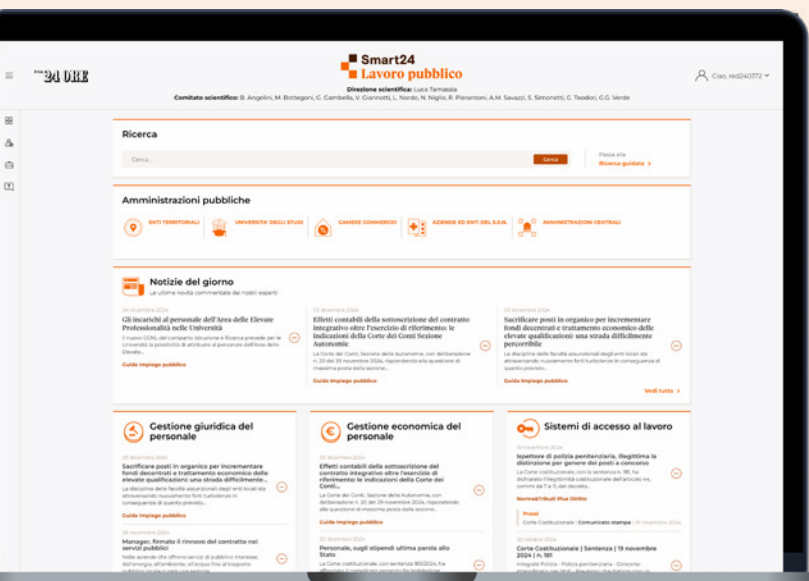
24 ORE

Smart24
Lavoro pubblico

Direzione scientifica: Luca Tamassia
Comitato scientifico: B. Angelini, M. Bottegoni, C. Gambella, V. Giannotti, L. Nardo, N. Niglio, R. Pierantoni, A.M. Savazzi, S. Simonetti, C. Teodori, G.G. Verde

Ciao, red240372

Ricerca

Cerca...

Cerca

Passa alla
Ricerca guidata >

Amministrazioni pubbliche

ENTI TERRITORIALI
UNIVERSITA' DEGLI STUDI
CAMERE COMMERCIO
AZIENDE ED ENTI DEL S.S.N.
AMMINISTRAZIONI CENTRALI

Notizie del giorno
Le ultime novità commentate dai nostri esperti

04 dicembre 2024
Gli incarichi al personale dell'Area delle Elevate Professionalità nelle Università
Il nuovo CCNL del comparto Istruzione e Ricerca prevede per le Università la possibilità di attribuire al personale dell'Area delle Elevate...
Guida impiego pubblico

03 dicembre 2024
Effetti contabili della sottoscrizione del contratto integrativo oltre l'esercizio di riferimento: le indicazioni della Corte dei Conti Sezione Autonomie
La Corte dei Conti, Sezione delle Autonomie, con deliberazione n. 20 del 29 novembre 2024, rispondendo alla questione di massima posta dalla sezione...
Guida impiego pubblico

03 dicembre 2024
Sacrificare posti in organico per incrementare fondi decentrati e trattamento economico delle elevate qualificazioni: una strada difficilmente percorribile
La disciplina delle facoltà assunzionali degli enti locali sta attraversando nuovamente forti turbolenze in conseguenza di quanto previsto...
Guida impiego pubblico

Vedi tutto >

Gestione giuridica del personale

03 dicembre 2024
Sacrificare posti in organico per incrementare fondi decentrati e trattamento economico delle elevate qualificazioni: una strada difficilmente...
La disciplina delle facoltà assunzionali degli enti locali sta attraversando nuovamente forti turbolenze in conseguenza di quanto previsto...
Guida impiego pubblico

29 novembre 2024
Manager, firmato il rinnovo del contratto nei servizi pubblici
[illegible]

Gestione economica del personale

03 dicembre 2024
Effetti contabili della sottoscrizione del contratto integrativo oltre l'esercizio di riferimento: le indicazioni della Corte dei Conti...
La Corte dei Conti, Sezione delle Autonomie, con deliberazione n. 20 del 29 novembre 2024, rispondendo alla questione...
Guida impiego pubblico

29 novembre 2024
Personale, sugli stipendi ultima parola allo Stato
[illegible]

Sistemi di accesso al lavoro

19 novembre 2024
Ispettore di polizia penitenziaria, illegittima la distinzione per genere dei posti a concorso
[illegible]
Norme&Tributi Plus Diritto

Prassi
Corte Costituzionale | Comunicato stampa | 19 novembre 2024

20 ottobre 2024
Corte Costituzionale | Sentenza | 19 novembre 2024 | n. 181
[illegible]